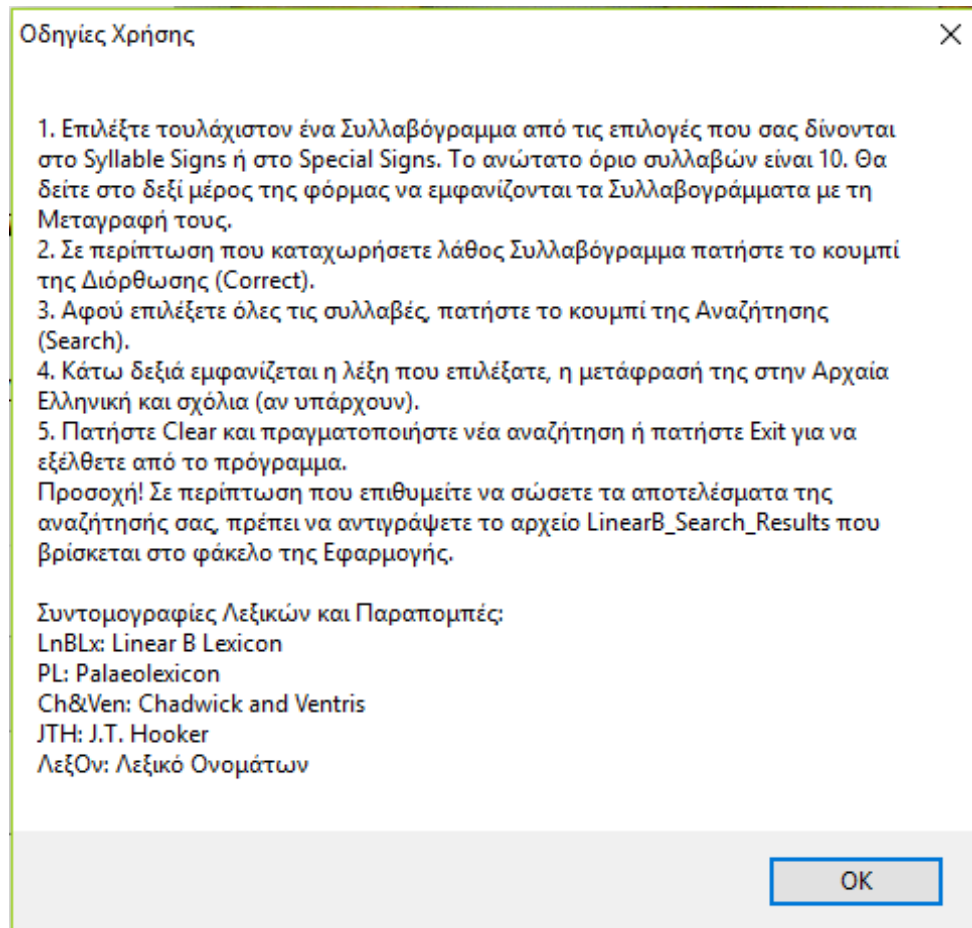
Οδηγίες Χρήσης

×

1. Επιλέξτε τουλάχιστον ένα Συλλαβόγραμμα από τις επιλογές που σας δίνονται στο Syllable Signs ή στο Special Signs. Το ανώτατο όριο συλλαβών είναι 10. Θα δείτε στο δεξί μέρος της φόρμας να εμφανίζονται τα Συλλαβογράμματα με τη Μεταγραφή τους.
2. Σε περίπτωση που καταχωρήσετε λάθος Συλλαβόγραμμα πατήστε το κουμπί της Διόρθωσης (Correct).
3. Αφού επιλέξετε όλες τις συλλαβές, πατήστε το κουμπί της Αναζήτησης (Search).
4. Κάτω δεξιά εμφανίζεται η λέξη που επιλέξατε, η μετάφρασή της στην Αρχαία Ελληνική και σχόλια (αν υπάρχουν).
5. Πατήστε Clear και πραγματοποιήστε νέα αναζήτηση ή πατήστε Exit για να εξέλθετε από το πρόγραμμα.
Προσοχή! Σε περίπτωση που επιθυμείτε να σώσετε τα αποτελέσματα της αναζήτησής σας, πρέπει να αντιγράψετε το αρχείο LinearB_Search_Results που βρίσκεται στο φάκελο της Εφαρμογής.

Συντομογραφίες Λεξικών και Παραπομπές:
LnBLx: Linear B Lexicon
PL: Palaeolexicon
Ch&Ven: Chadwick and Ventris
JTH: J.T. Hooker
ΛεξΟν: Λεξικό Ονομάτων

OK